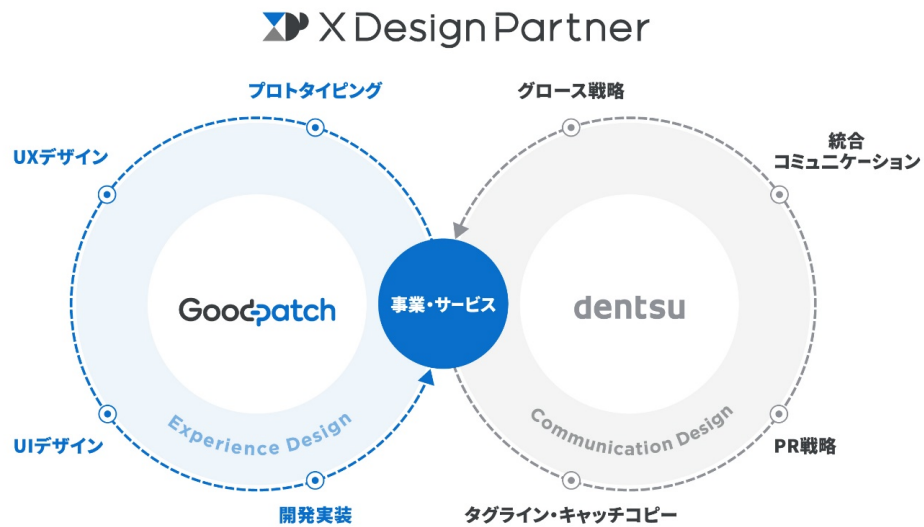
X Design Partner

プロトタイピング

UXデザイン

Goodpatch

Experience Design

UIデザイン

開発実装

事業・サービス

グロース戦略

統合
コミュニケーション

dentsu

Communication Design

PR戦略

タグライン・キャッチコピー